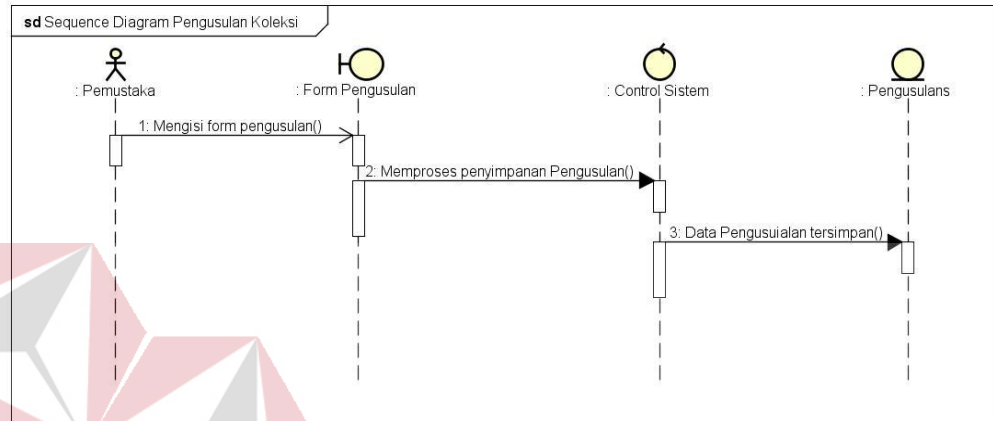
sd Sequence Diagram Pengusulan Koleksi

: Pemustaka

: Form Pengusulan

: Control Sistem

: Pengusulans

1: Mengisi form pengusulan()

2: Memproses penyimpanan Pengusulan()

3: Data Pengusuialan tersimpan()